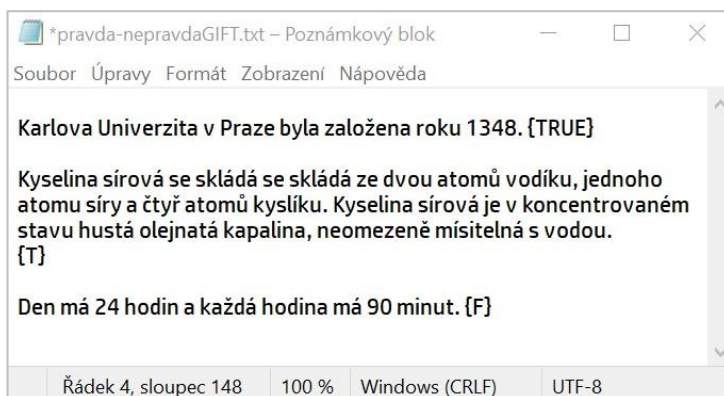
*pravda-nepravdaGIFT.txt – Poznámkový blok

Soubor Úpravy Formát Zobrazení Nápověda

Karlova Univerzita v Praze byla založena roku 1348. {TRUE}

Kyselina sírová se skládá se skládá ze dvou atomů vodíku, jednoho atomu síry a čtyř atomů kyslíku. Kyselina sírová je v koncentrovaném stavu hustá olejnatá kapalina, neomezeně mísitelná s vodou.
{T}

Den má 24 hodin a každá hodina má 90 minut. {F}

Řádek 4, sloupec 148 | 100 % | Windows (CRLF) | UTF-8